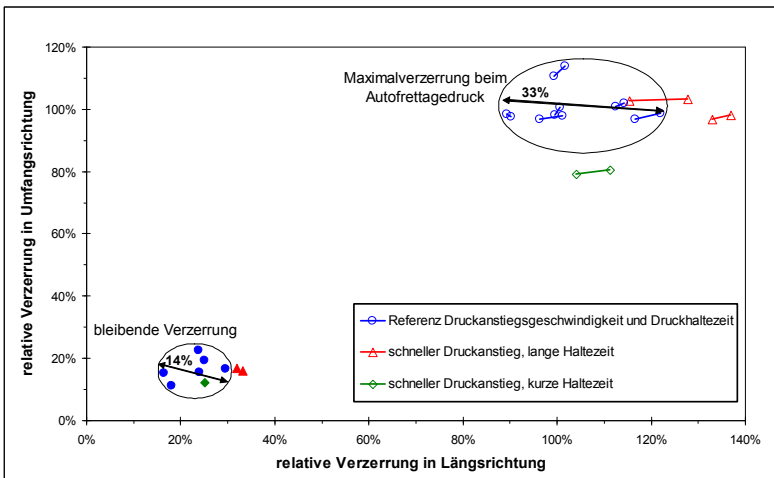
120%
100%
80%
60%
40%
20%
0%
relative Verzerrung in Umfangsrichtung

Maximalverzerrung beim Autofrettagedruck

33%

bleibende Verzerrung

14%

Referenz Druckanstiegsgeschwindigkeit und Druckhaltezeit
schneller Druckanstieg, lange Haltezeit
schneller Druckanstieg, kurze Haltezeit

0%
20%
40%
60%
80%
100%
120%
140%
relative Verzerrung in Längsrichtung